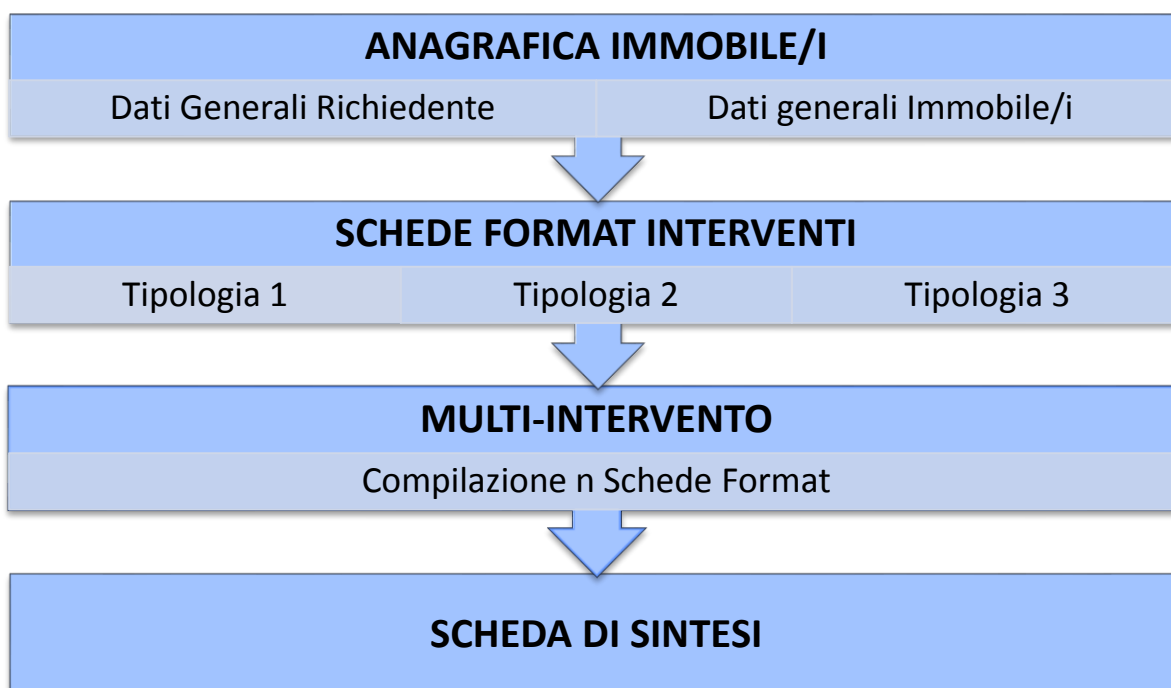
ANAGRAFICA IMMOBILE/I

Dati Generali Richiedente

Dati generali Immobile/i

SCHEDE FORMAT INTERVENTI

Tipologia 1

Tipologia 2

Tipologia 3

MULTI-INTERVENTO

Compilazione n Schede Format

SCHEDA DI SINTESI